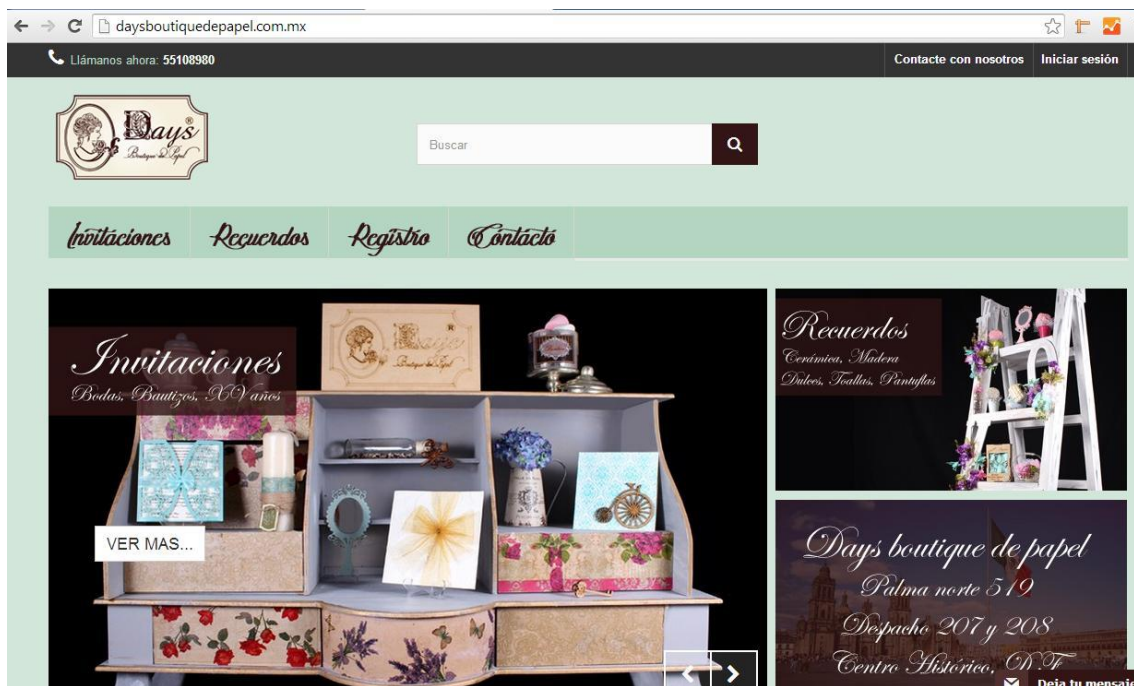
daysboutiquedepapel.com.mx

Llámanos ahora: 55108980

Contacte con nosotros

Iniciar sesión

Days®
Boutique de Papel

Buscar

Invitaciones

Recuerdos

Registro

Contacto

Invitaciones
Bodas, Bautizos, XV años

Days®
Boutique de Papel

VER MAS...

Recuerdos
Cerámica, Madera
Dulces, Toallas, Pantuflas

Days boutique de papel
Palma norte 519
Despacho 207 y 208
Centro Histórico, D.F.

Deja tu mensaje